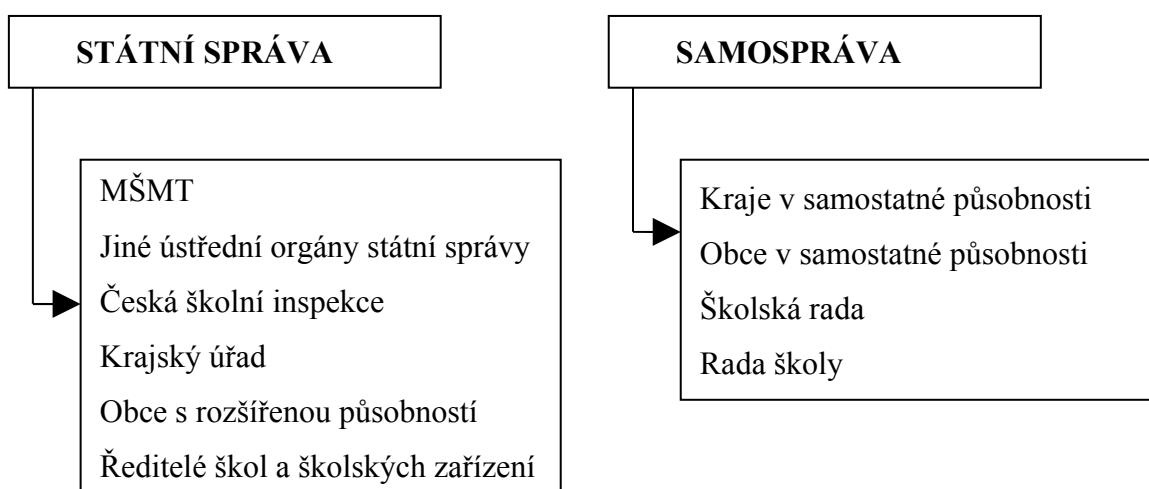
STÁTNÍ SPRÁVA

SAMOSPRÁVA

MŠMT
Jiné ústřední orgány státní správy
Česká školní inspekce
Krajský úřad
Obce s rozšířenou působností
Ředitelé škol a školských zařízení

Kraje v samostatné působnosti
Obce v samostatné působnosti
Školská rada
Rada školy